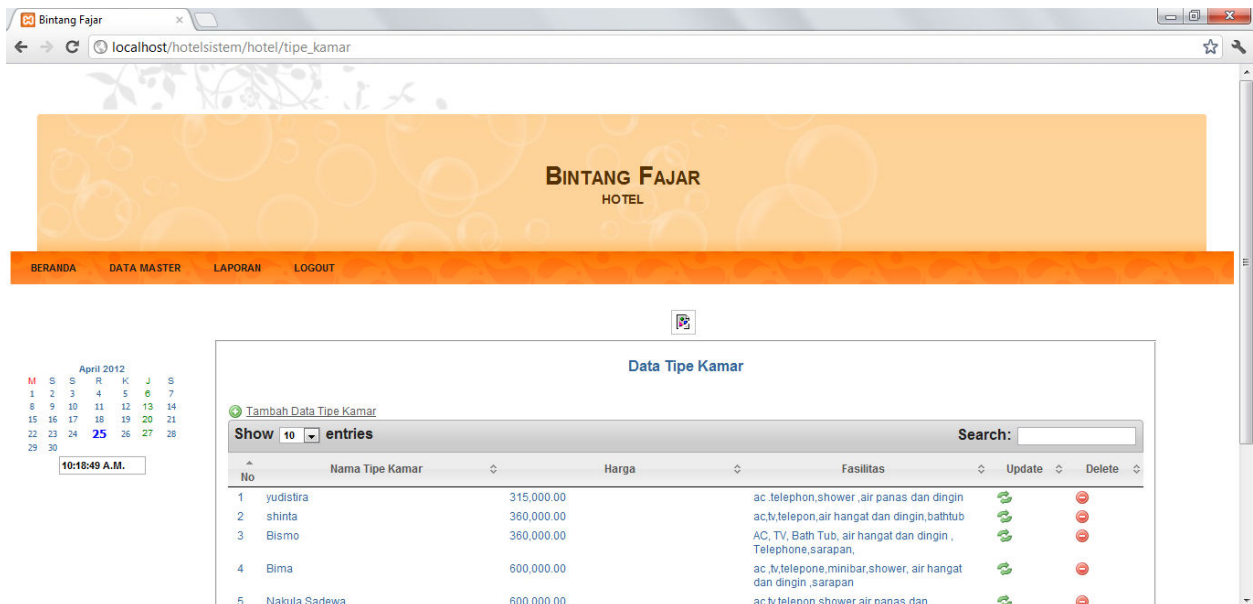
Bintang Fajar

localhost/hotelsistem/hotel/tipe_kamar

BINTANG FAJAR
HOTEL

BERANDA DATA MASTER LAPORAN LOGOUT

April 2012

| M | S | S | R | K | J | S |
|---|---|---|---|---|---|---|
| 1 | 2 | 3 | 4 | 5 | 6 | 7 |
| 8 | 9 | 10 | 11 | 12 | 13 | 14 |
| 15 | 16 | 17 | 18 | 19 | 20 | 21 |
| 22 | 23 | 24 | 25 | 26 | 27 | 28 |
| 29 | 30 | | | | | |

10:18:49 A.M.

Data Tipe Kamar

Tambah Data Tipe Kamar

Show 10 entries

Search:

| No | Nama Tipe Kamar | Harga | Fasilitas | Update | Delete |
|---|---|---|---|---|---|
| 1 | yudistira | 315,000.00 | ac .telephon,shower ,air panas dan dingin | | |
| 2 | shinta | 360,000.00 | ac,tv,telepon,air hangat dan dingin,bathtub | | |
| 3 | Bismo | 360,000.00 | AC, TV, Bath Tub, air hangat dan dingin , Telephone,sarapan, | | |
| 4 | Bima | 600,000.00 | ac ,tv,telepone,minibar,shower, air hangat dan dingin ,sarapan | | |
| 5 | Nakula Sadewa | 600,000.00 | ac,tv,telepon,shower,air panas dan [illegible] | | |